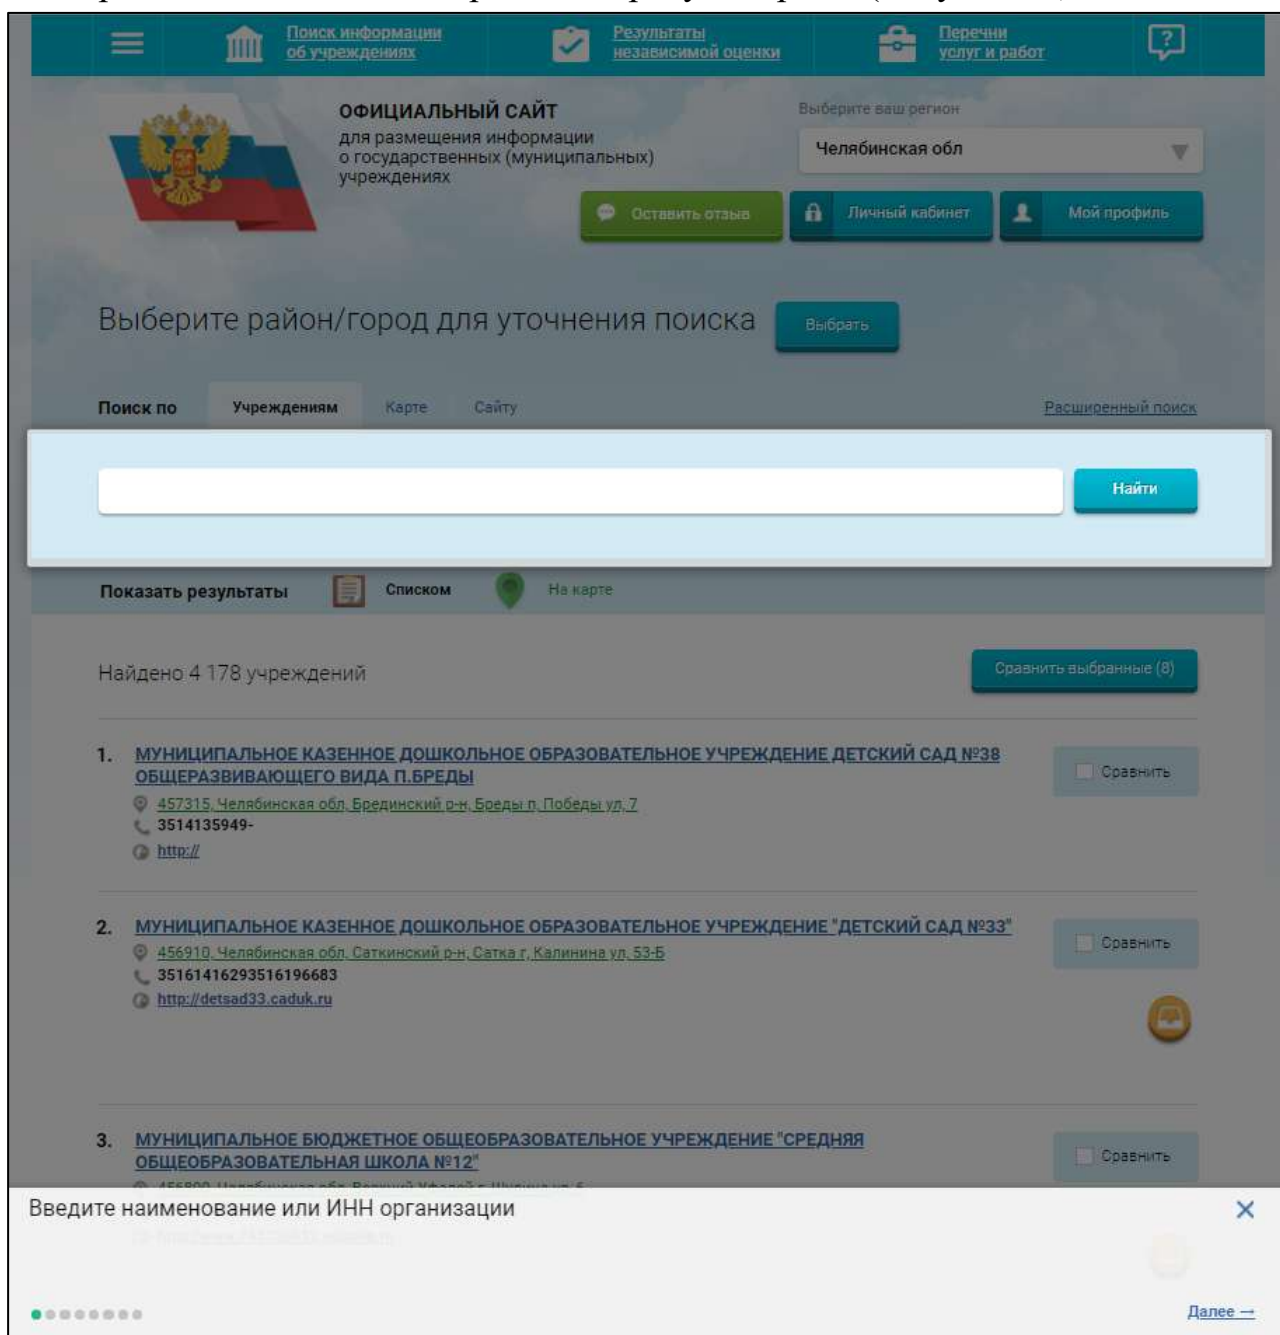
Поиск информации об учреждениях
Результаты независимой оценки
Перечни услуг и работ

ОФИЦИАЛЬНЫЙ САЙТ
для размещения информации о государственных (муниципальных) учреждениях

Выберите ваш регион
Челябинская обл

Оставить отзыв
Личный кабинет
Мой профиль

Выберите район/город для уточнения поиска
Выбрать

Поиск по
Учреждениям
Карте
Сайту
Расширенный поиск

Найти

Показать результаты
Списком
На карте

Найдено 4 178 учреждений
Сравнить выбранные (8)

1. МУНИЦИПАЛЬНОЕ КАЗЕННОЕ ДОШКОЛЬНОЕ ОБРАЗОВАТЕЛЬНОЕ УЧРЕЖДЕНИЕ ДЕТСКИЙ САД №38 ОБЩЕРАЗВИВАЮЩЕГО ВИДА П.БРЕДЫ
457315, Челябинская обл, Брединский р-н, Бреды п, Победы ул, 7
3514135949-
http://
Сравнить

2. МУНИЦИПАЛЬНОЕ КАЗЕННОЕ ДОШКОЛЬНОЕ ОБРАЗОВАТЕЛЬНОЕ УЧРЕЖДЕНИЕ "ДЕТСКИЙ САД №33"
456910, Челябинская обл, Саткинский р-н, Сатка г, Калинина ул, 53-Б
35161416293516196683
http://detsad33.caduk.ru
Сравнить

3. МУНИЦИПАЛЬНОЕ БЮДЖЕТНОЕ ОБЩЕОБРАЗОВАТЕЛЬНОЕ УЧРЕЖДЕНИЕ "СРЕДНЯЯ ОБЩЕОБРАЗОВАТЕЛЬНАЯ ШКОЛА №12"
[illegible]
Сравнить

Введите наименование или ИНН организации
Далее →